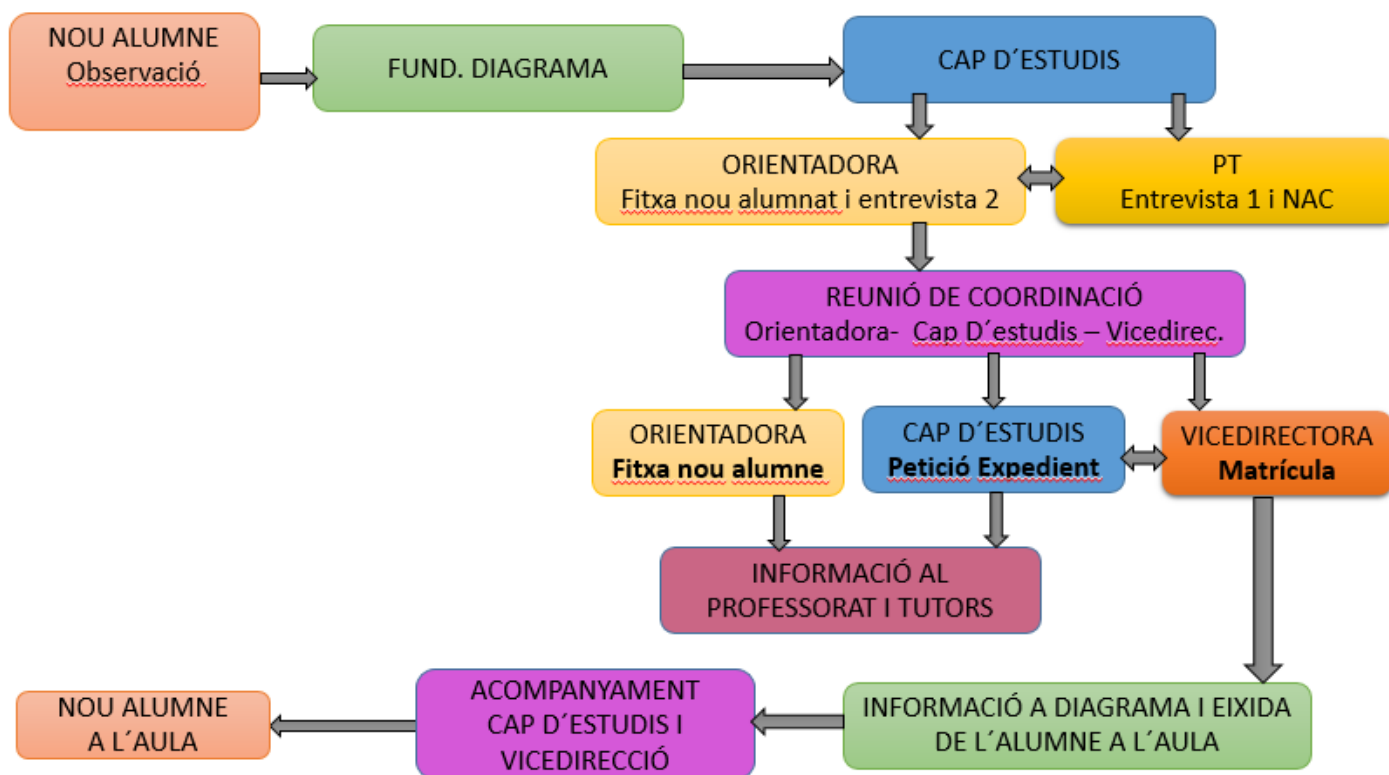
NOU ALUMNE
Observació

FUND. DIAGRAMA

CAP D´ESTUDIS

ORIENTADORA
Fitxa nou alumnat i entrevista 2

PT
Entrevista 1 i NAC

REUNIÓ DE COORDINACIÓ
Orientadora- Cap D´estudis – Vicedirec.

ORIENTADORA
Fitxa nou alumne

CAP D´ESTUDIS
Petició Expedient

VICEDIRECTORA
Matrícula

INFORMACIÓ AL PROFESSORAT I TUTORS

NOU ALUMNE
A L´AULA

ACOMPANYAMENT
CAP D´ESTUDIS I
VICEDIRECCIÓ

INFORMACIÓ A DIAGRAMA I EIXIDA DE L´ALUMNE A L´AULA